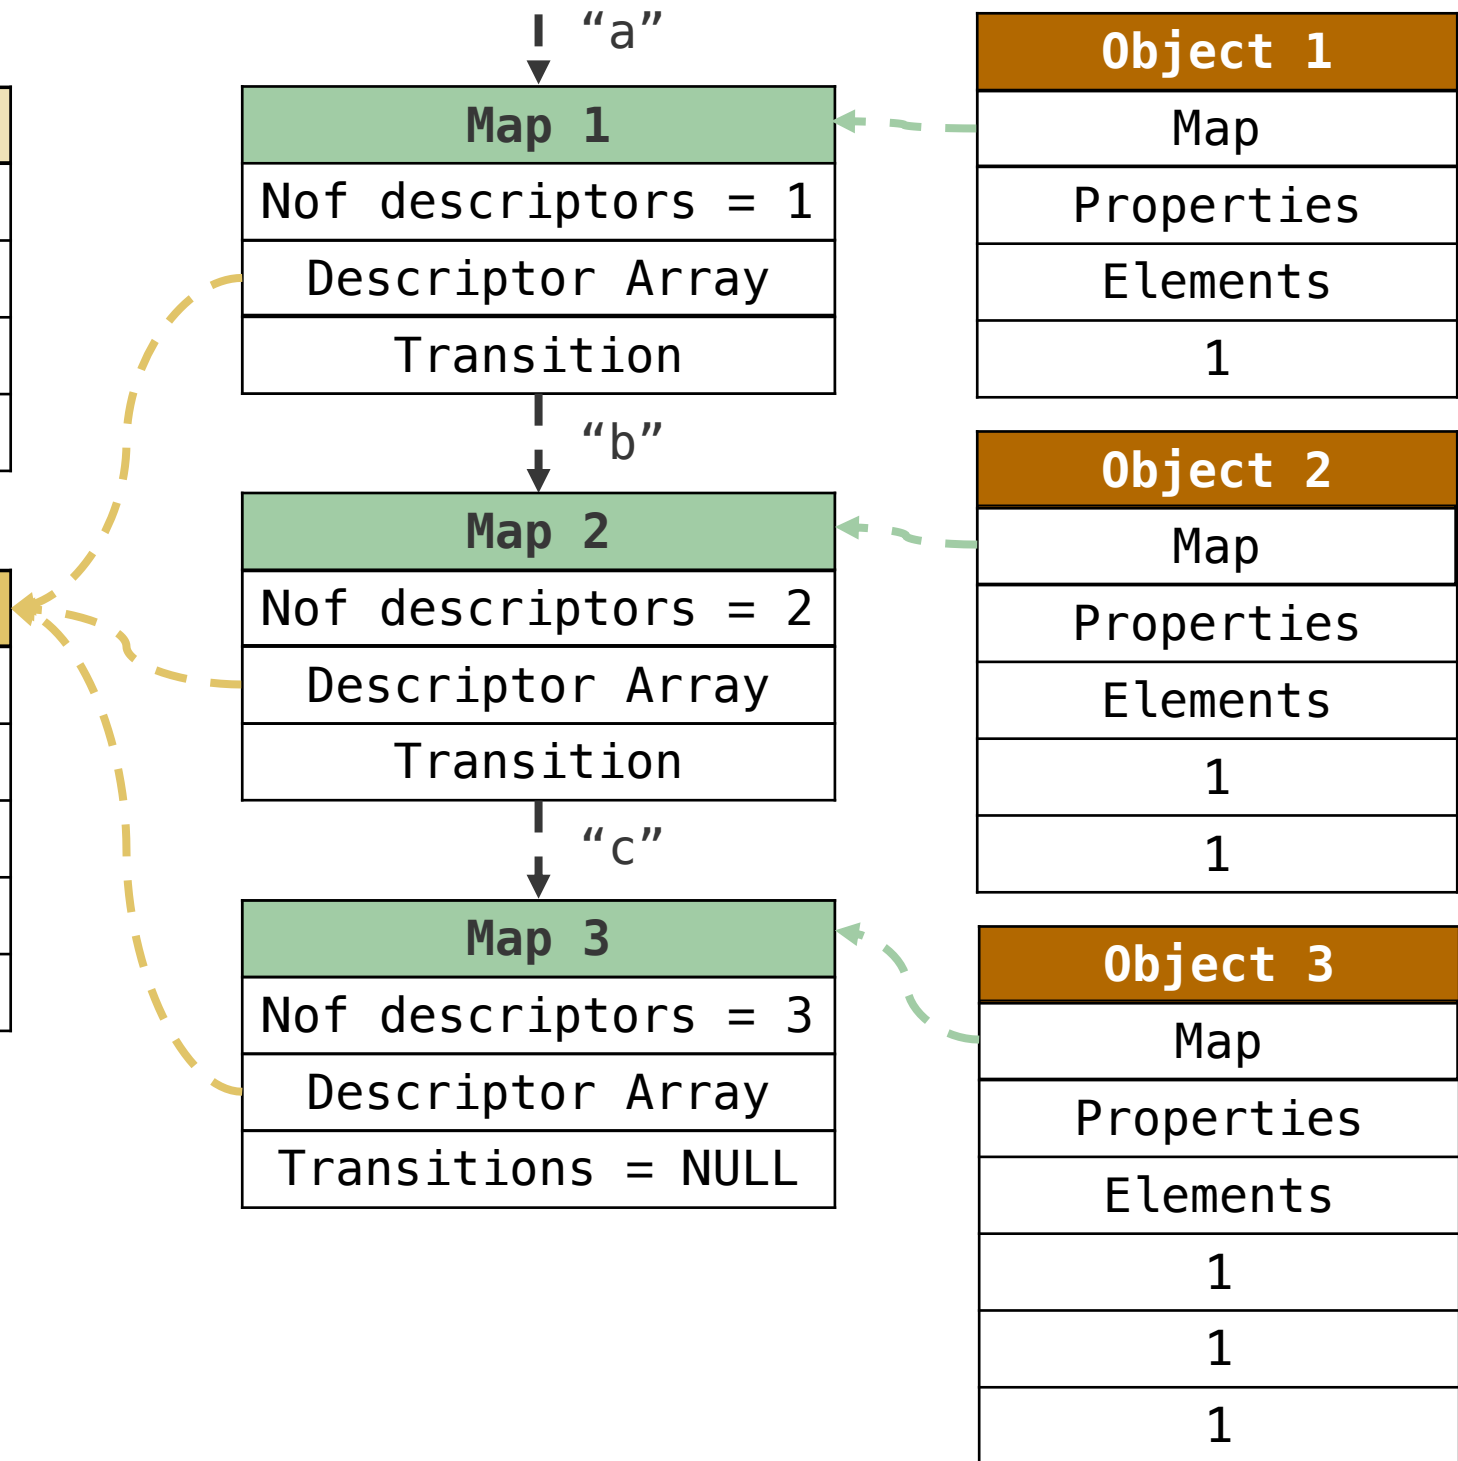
“a”

Map 1
Nof descriptors = 1
Descriptor Array
Transition

“b”

Map 2
Nof descriptors = 2
Descriptor Array
Transition

“c”

Map 3
Nof descriptors = 3
Descriptor Array
Transitions = NULL

Object 1
Map
Properties
Elements
1

Object 2
Map
Properties
Elements
1
1

Object 3
Map
Properties
Elements
1
1
1